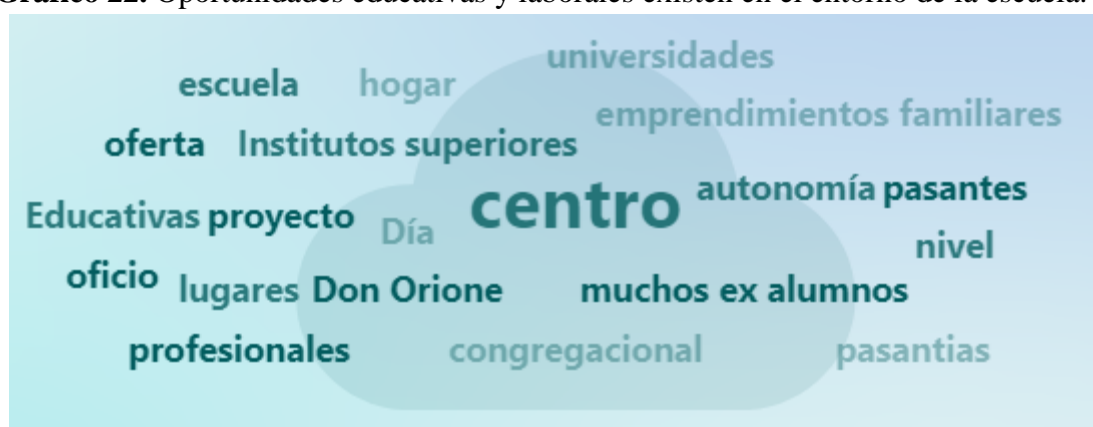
Gráfico 22. Oportunidades educativas y laborales existen en el entorno de la escuela.

universidades
escuela hogar
emprendimientos familiares
oferta Institutos superiores
centro autonomía pasantes
Educativas proyecto Día
nivel
oficio lugares Don Orione muchos ex alumnos
profesionales congregacional pasantias